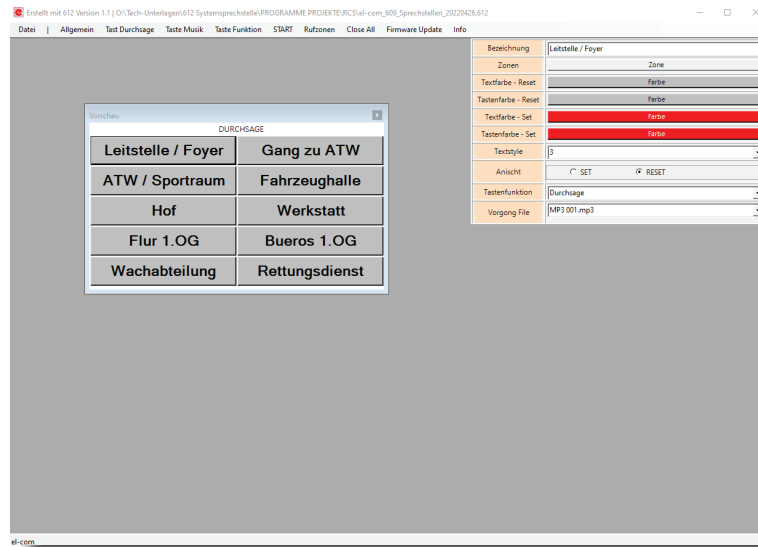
Erstellt mit 612 Version 1.1 | O:\Tech-Unterlagen\612 Systemsprechstelle\PROGRAMME PROJEKTE\RCS\el-com_609_Sprechstellen_20220426.612

Datei | Allgemein Tast Durchsage Taste Musik Taste Funktion START Rufzonen Close All Firmware Update Info

Vorschau

DURCHSAGE

Leitstelle / Foyer
Gang zu ATW
ATW / Sportraum
Fahrzeughalle
Hof
Werkstatt
Flur 1.OG
Bueros 1.OG
Wachabteilung
Rettungsdienst

| Bezeichnung | Leitstelle / Foyer |
|---|---|
| Zonen | Zone |
| Textfarbe - Reset | Farbe |
| Tastenfarbe - Reset | Farbe |
| Textfarbe - Set | Farbe |
| Tastenfarbe - Set | Farbe |
| Textstyle | 3 |
| Ansicht | SET RESET |
| Tastenfunktion | Durchsage |
| Vorgong File | MP3 001.mp3 |

el-com